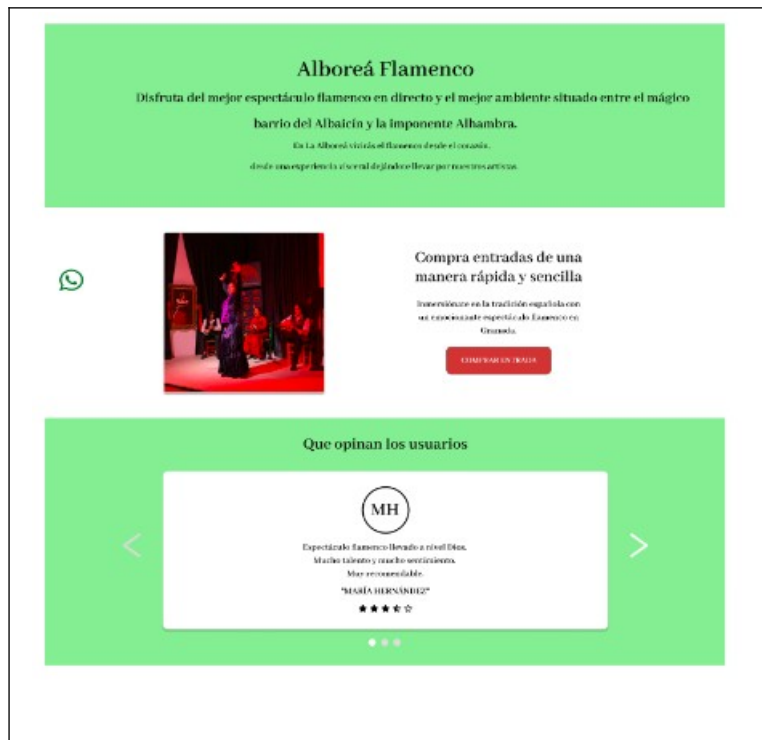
Alboreá Flamenco

Disfruta del mejor espectáculo flamenco en directo y el mejor ambiente situado entre el mágico barrio del Albaicín y la imponente Alhambra.

En La Alboreá vivirás el flamenco desde el corazón,
desde una experiencia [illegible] dejándote llevar por nuestros artistas.

Compra entradas de una manera rápida y sencilla

Sumérgete en la tradición española con un emocionante espectáculo flamenco en Granada.

COMPRAR ENTRADA

Que opinan los usuarios

MH

Espectáculo flamenco llevado a nivel Dios.
Mucho talento y mucho sentimiento.
Muy recomendable.

"MARÍA HERNÁNDEZ"

★★★☆☆